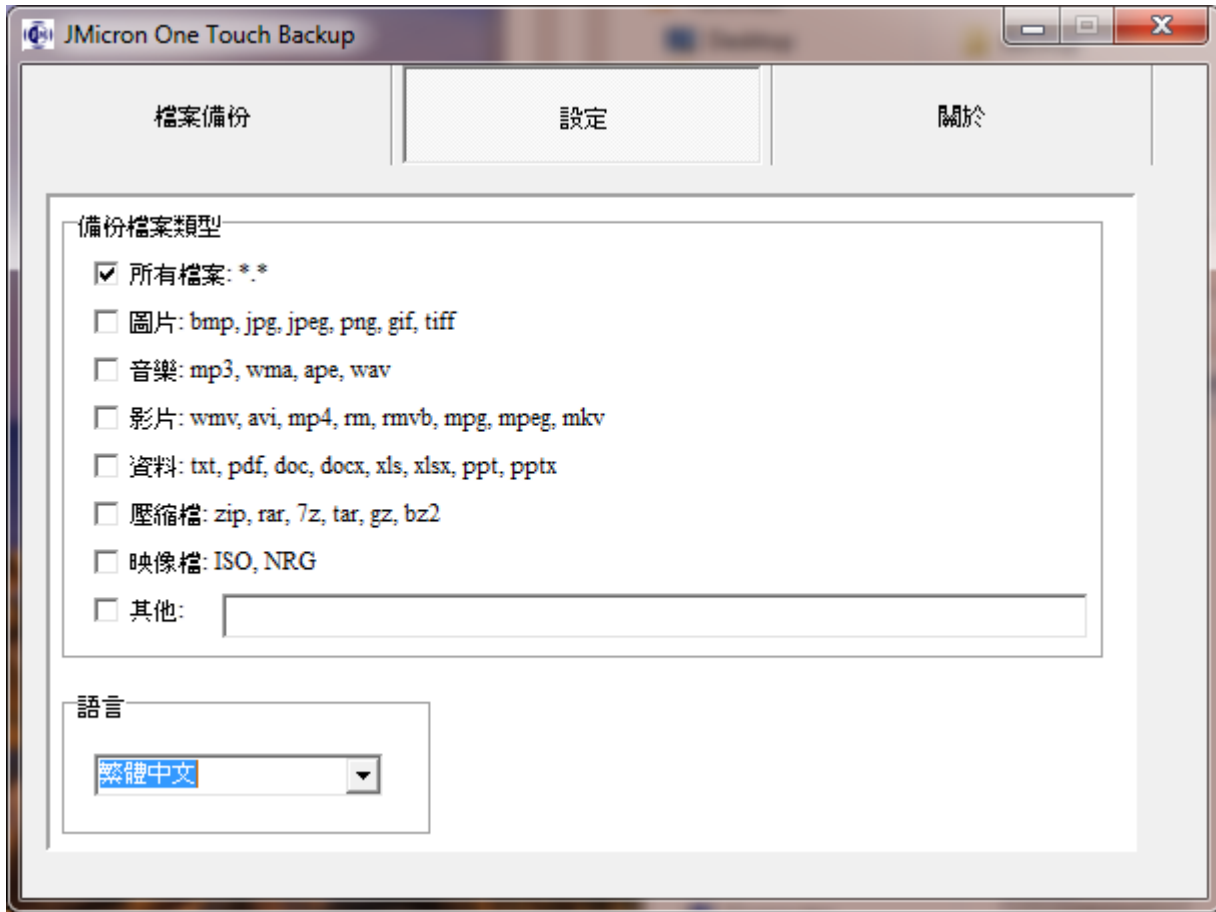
JMicron One Touch Backup

檔案備份

設定

關於

備份檔案類型

所有檔案: *.*

圖片: bmp, jpg, jpeg, png, gif, tiff

音樂: mp3, wma, ape, wav

影片: wmv, avi, mp4, rm, rmvb, mpg, mpeg, mkv

資料: txt, pdf, doc, docx, xls, xlsx, ppt, pptx

壓縮檔: zip, rar, 7z, tar, gz, bz2

映像檔: ISO, NRG

其他:

語言

繁體中文